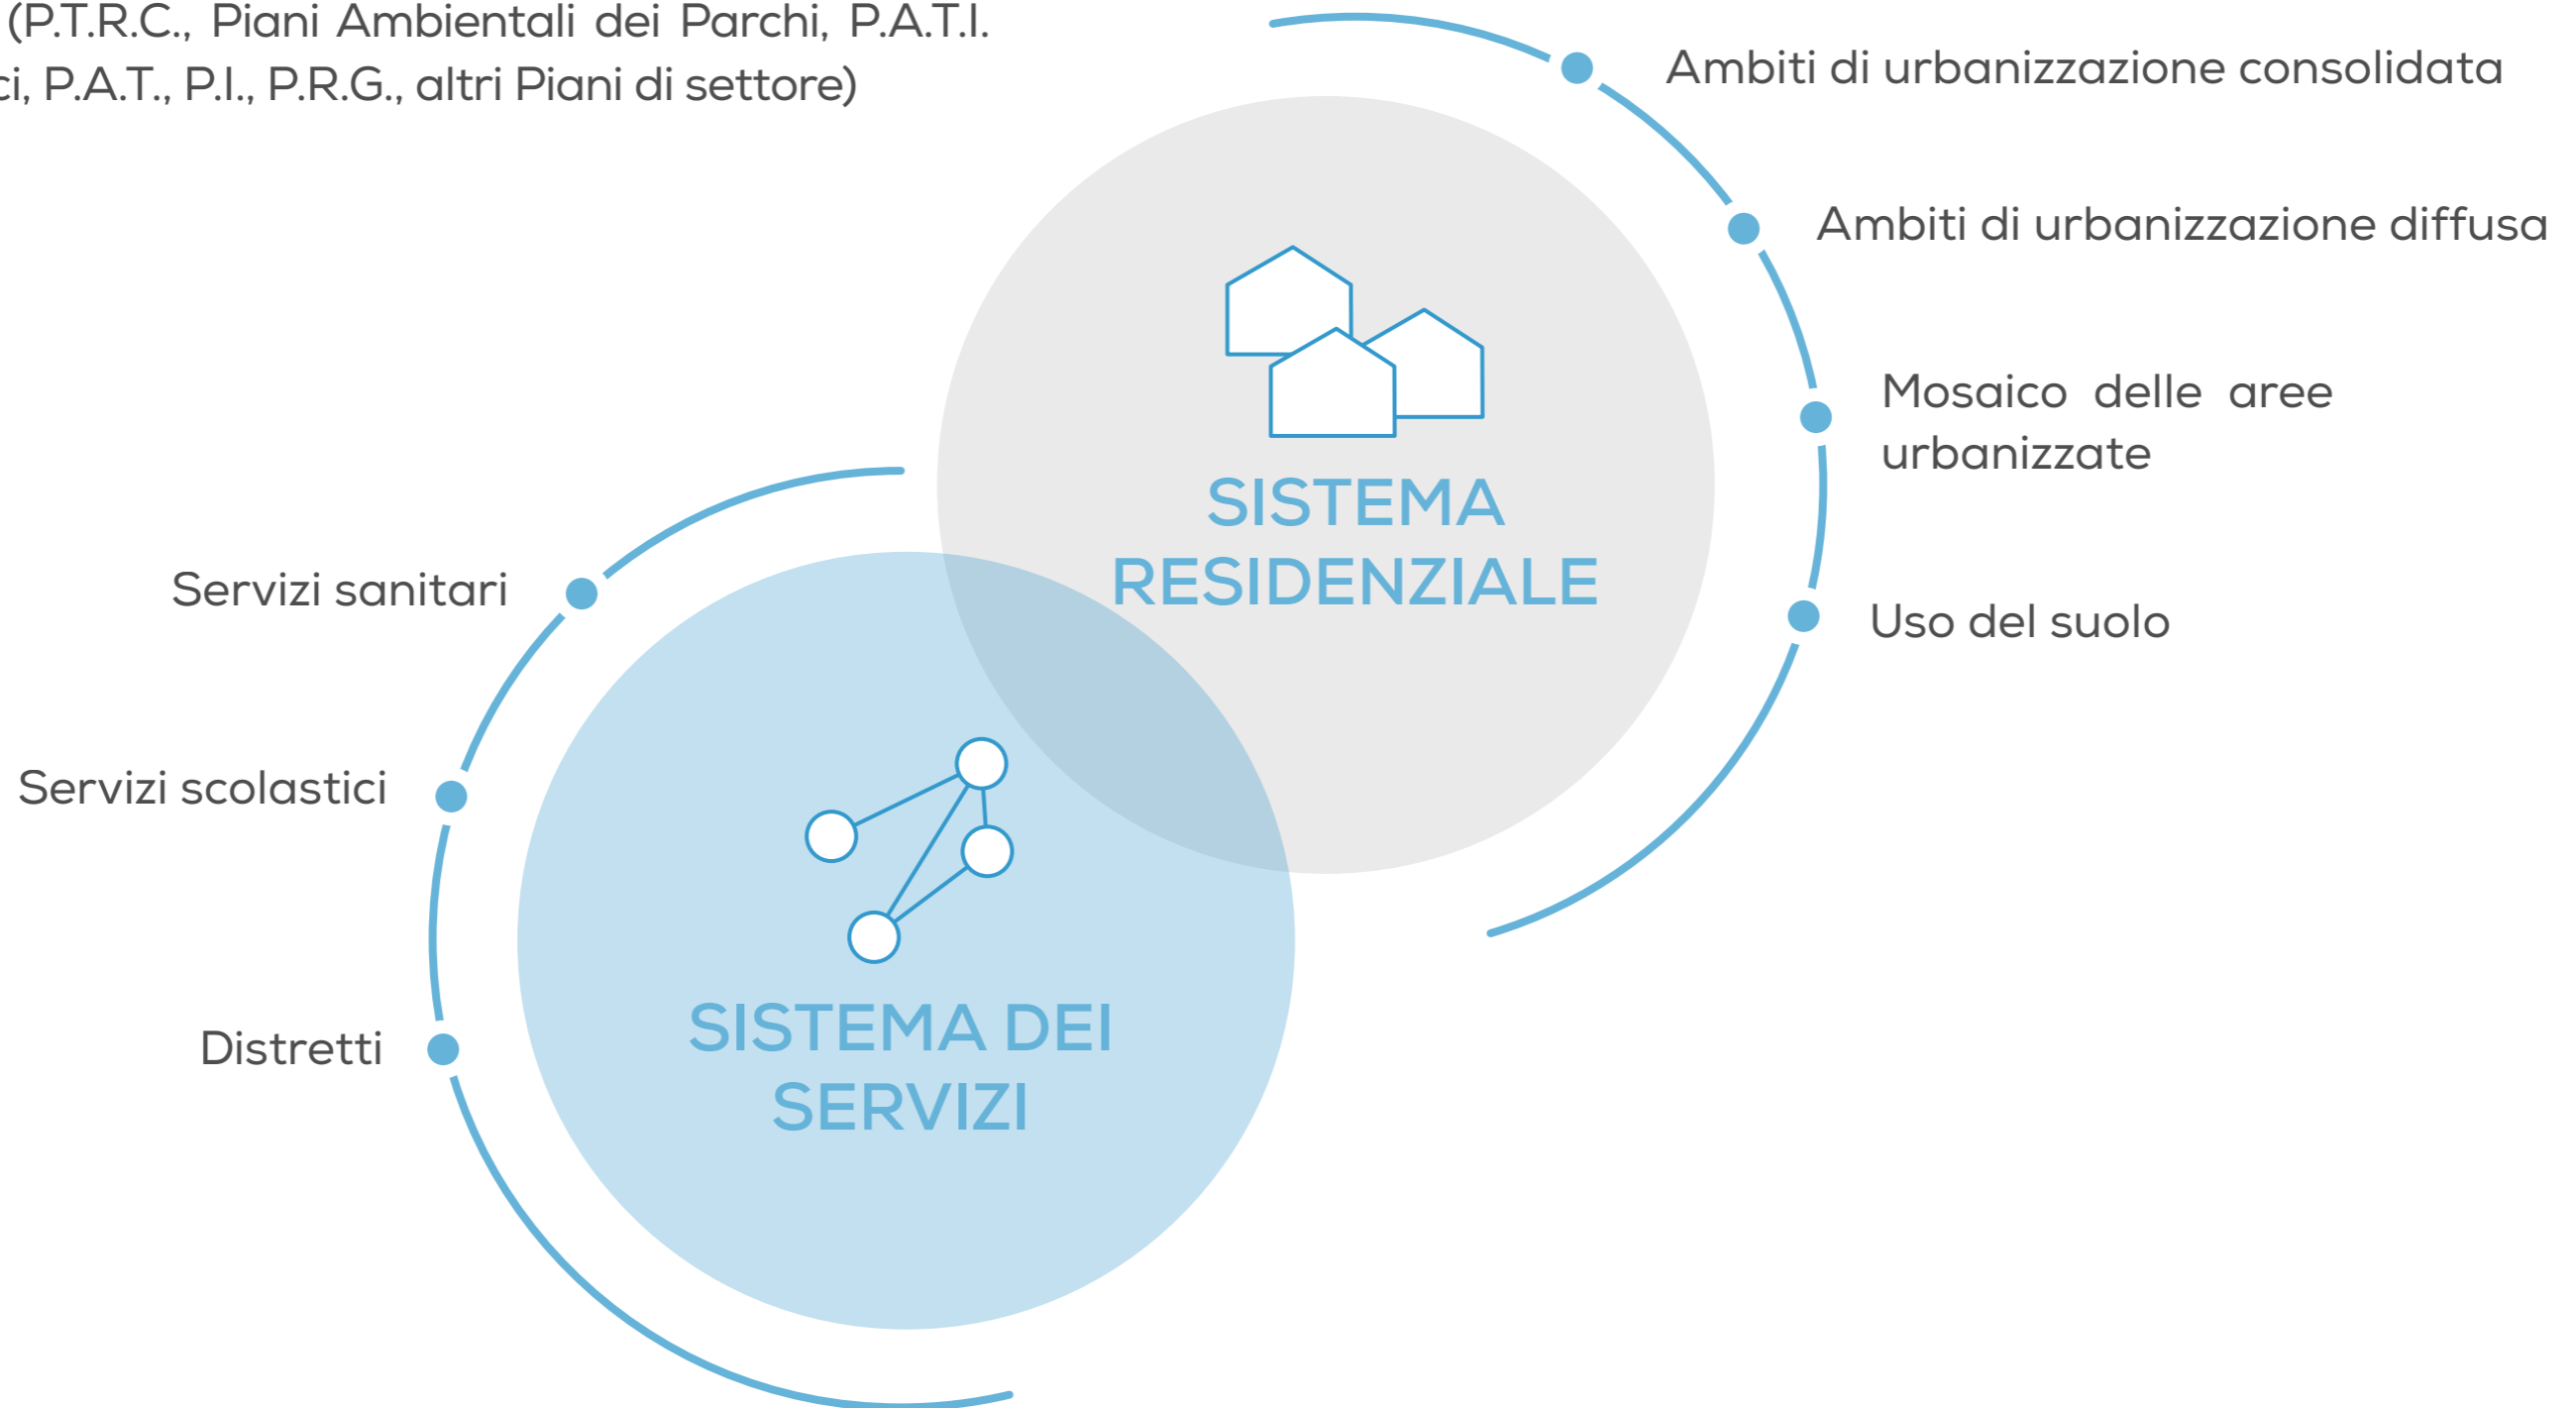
(P.T.R.C., Piani Ambientali dei Parchi, P.A.T.I. ci, P.A.T., P.I., P.R.G., altri Piani di settore)

Ambiti di urbanizzazione consolidata

Ambiti di urbanizzazione diffusa

Mosaico delle aree urbanizzate

Uso del suolo

SISTEMA RESIDENZIALE

Servizi sanitari

Servizi scolastici

Distretti

SISTEMA DEI SERVIZI